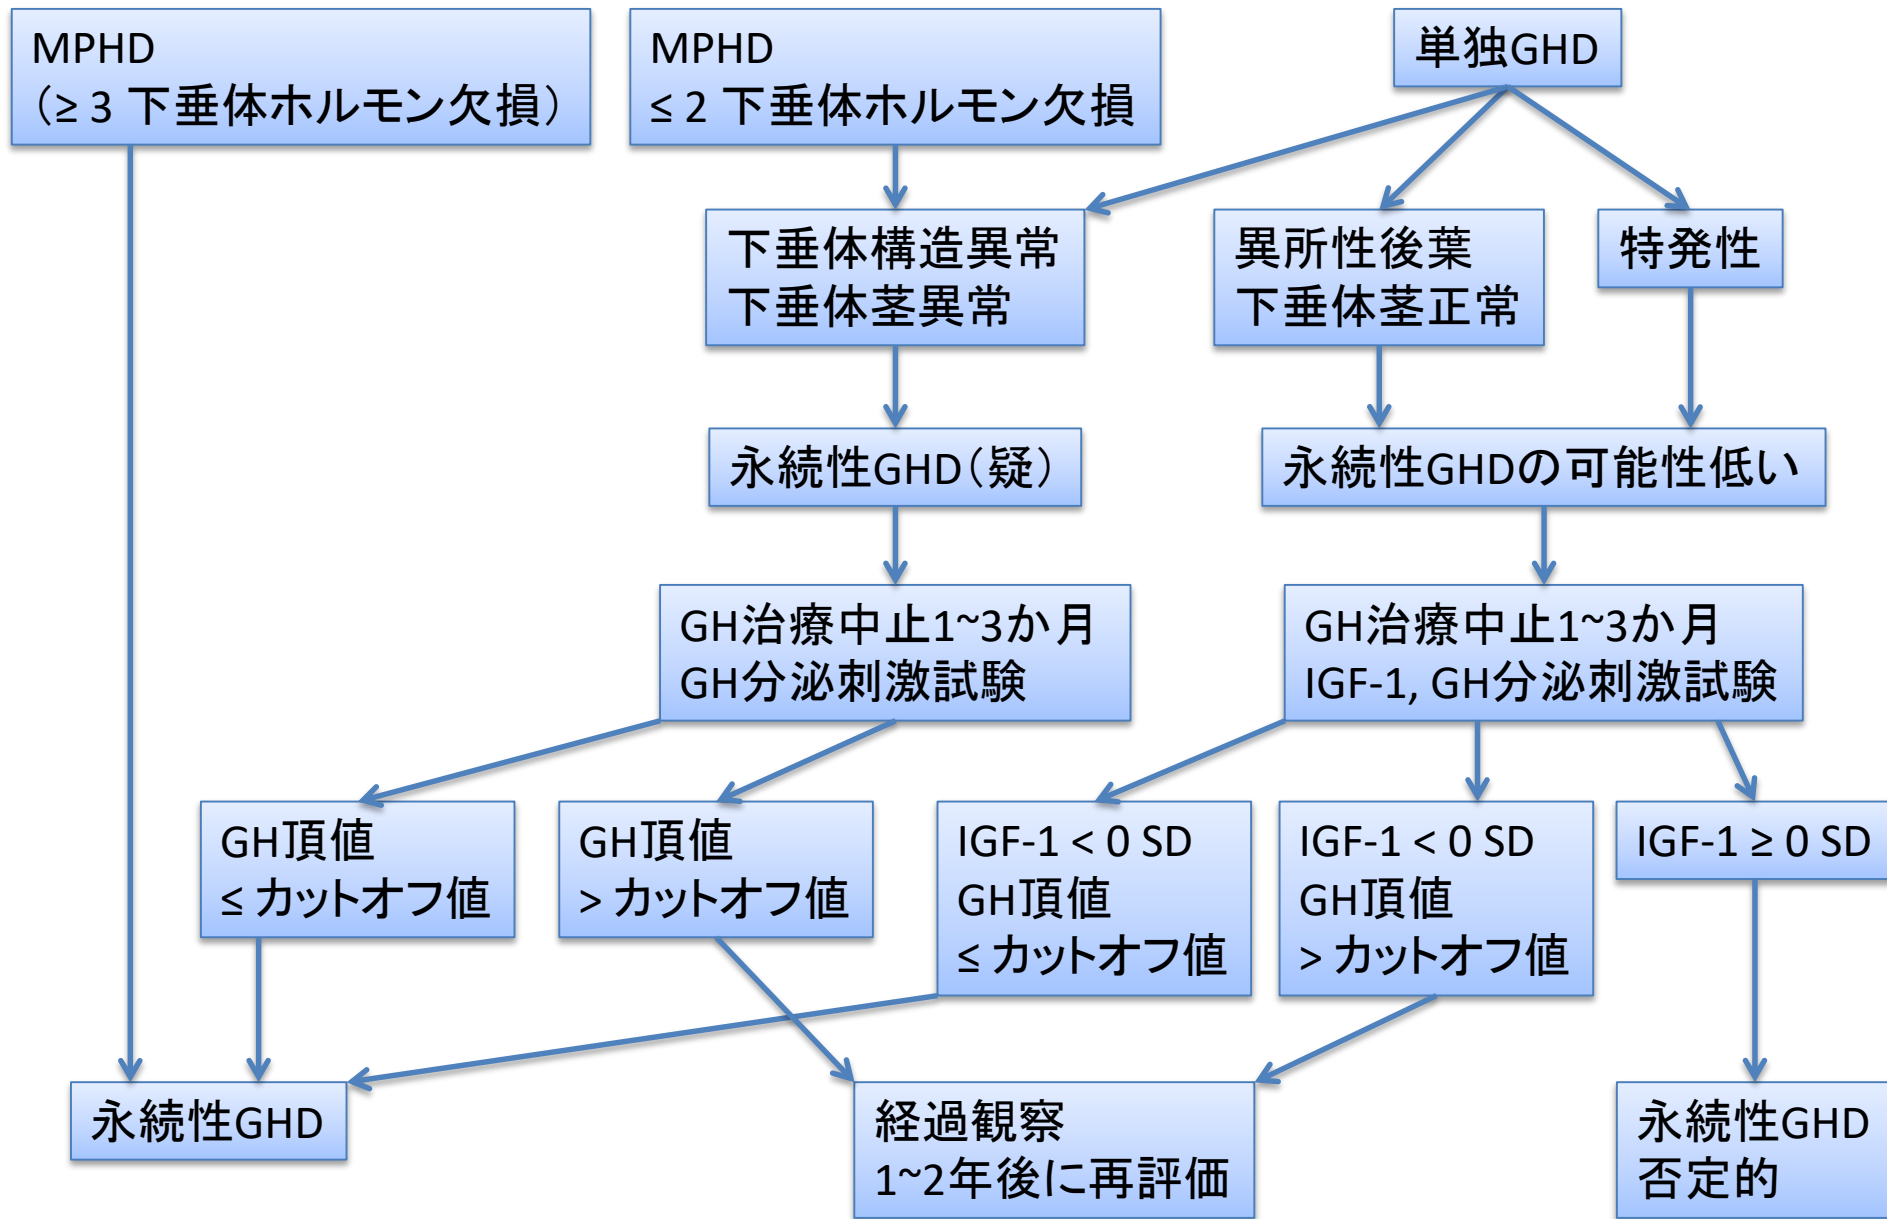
MPHD
(≥ 3 下垂体ホルモン欠損)

MPHD
≤ 2 下垂体ホルモン欠損

単独GHD

下垂体構造異常
下垂体茎異常

異所性後葉
下垂体茎正常

特発性

永続性GHD(疑)

永続性GHDの可能性低い

GH治療中止1~3か月
GH分泌刺激試験

GH治療中止1~3か月
IGF-1, GH分泌刺激試験

GH頂値
≤ カットオフ値

GH頂値
> カットオフ値

IGF-1 < 0 SD
GH頂値
≤ カットオフ値

IGF-1 < 0 SD
GH頂値
> カットオフ値

IGF-1 ≥ 0 SD

永続性GHD

経過観察
1~2年後に再評価

永続性GHD
否定的